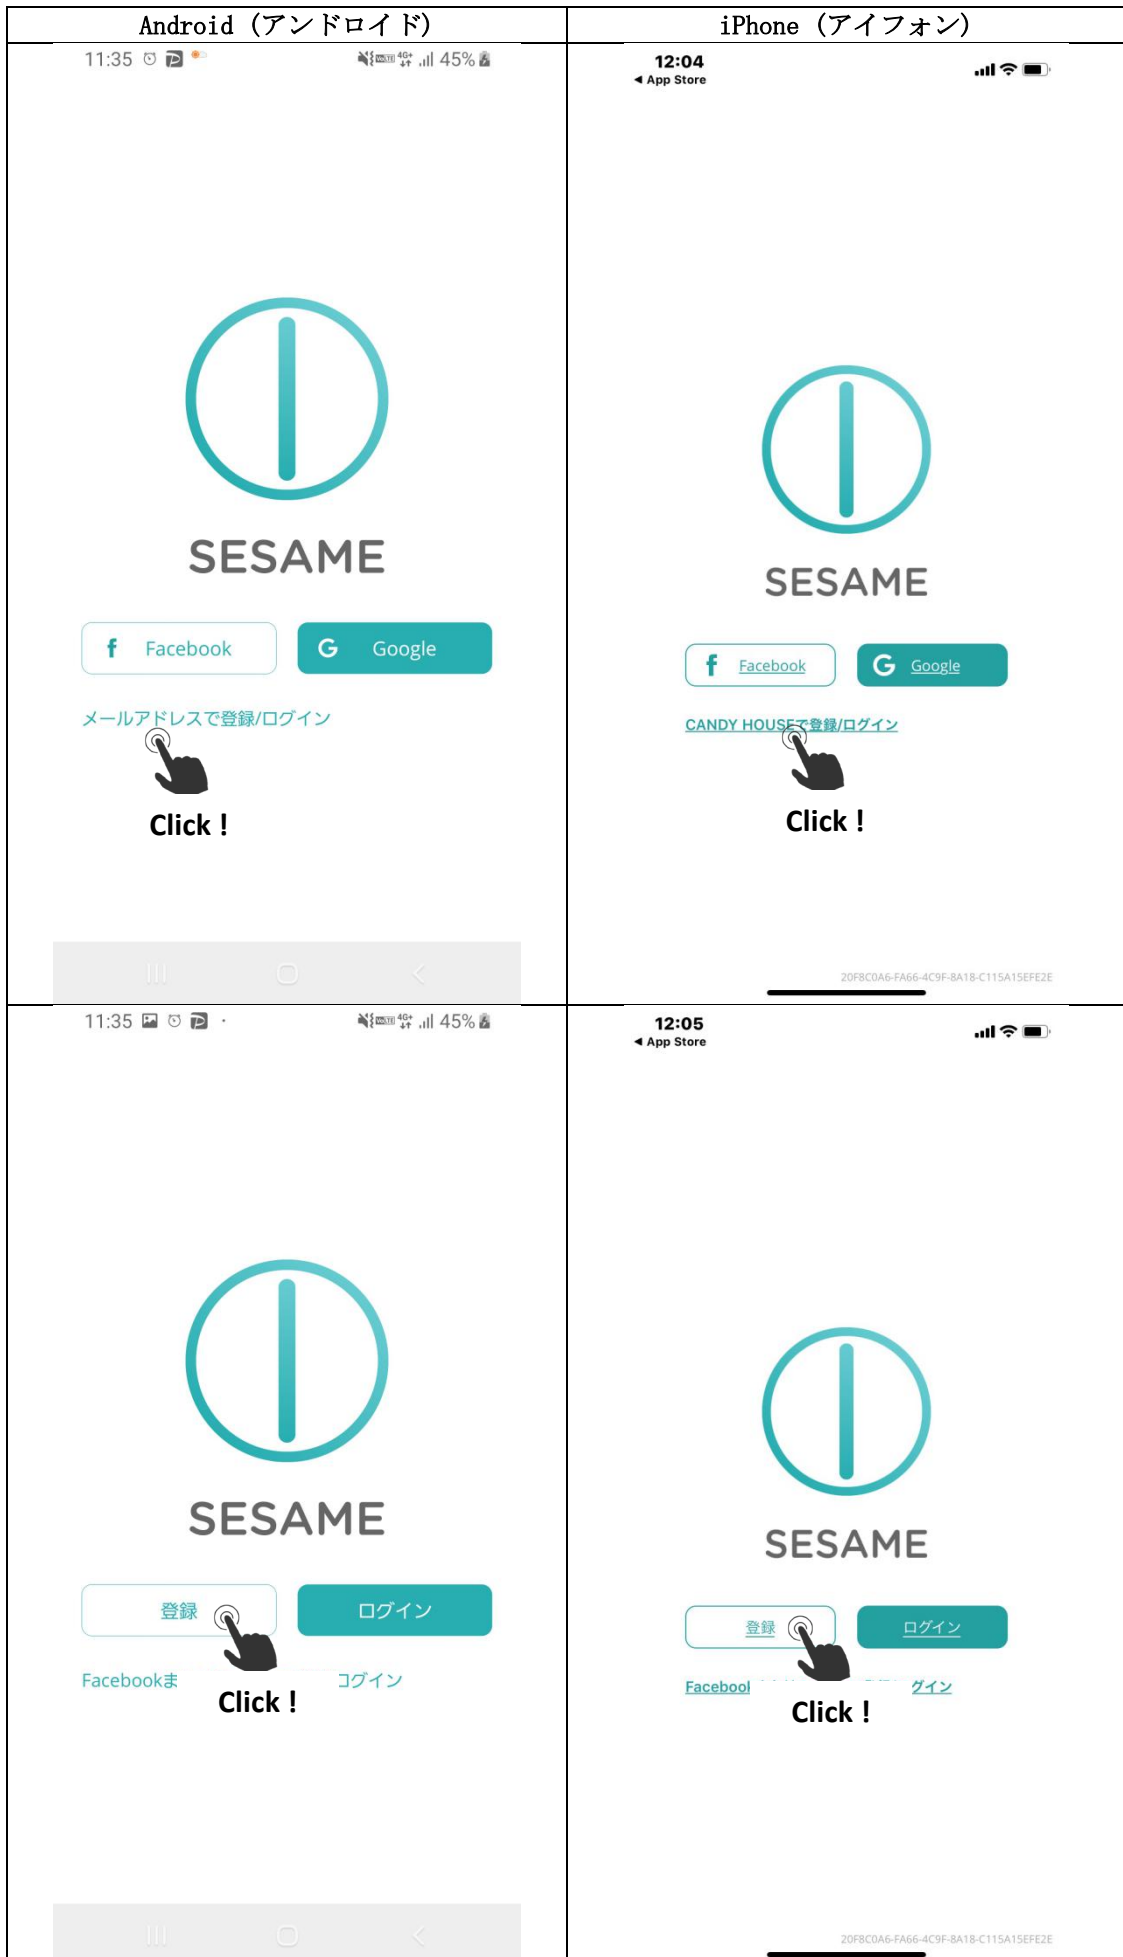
| Android（アンドロイド） | iPhone（アイフォン） |
|---|---|
| 11:35 45% SESAME Facebook Google メールアドレスで登録/ログイン Click！ | 12:04 ◂ App Store SESAME Facebook Google CANDY HOUSEで登録/ログイン Click！ 20F8C0A6-FA66-4C9F-8A18-C115A15EFE2E |
| 11:35 45% SESAME 登録 ログイン Facebookま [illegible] ログイン Click！ | 12:05 ◂ App Store SESAME 登録 ログイン Faceboo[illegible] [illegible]グイン Click！ 20F8C0A6-FA66-4C9F-8A18-C115A15EFE2E |